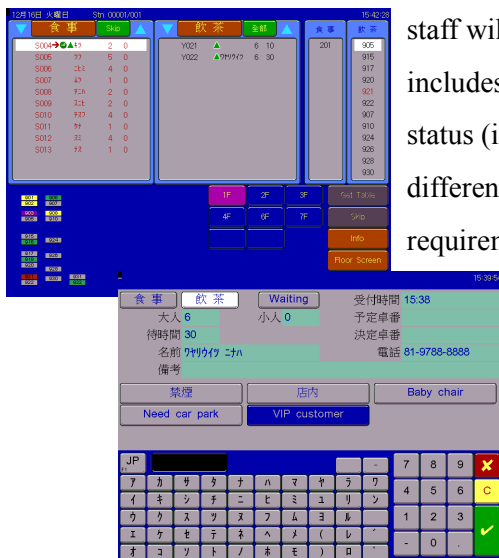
12月16日 火曜日 Stn 00001/001 15:42:28

食事 Skip

S004 ▲キムラ 2 0
S005 ワワ 5 0
S006 ニキミ 4 0
S007 ムラ 1 0
S008 チコハ 2 0
S009 ユエキ 2 0
S010 チヌア 4 0
S011 サナ 1 0
S012 ミミ 4 0
S013 テネ 1 0

飲茶 全部

Y021 ▲ 6 10
Y022 ▲ワタリライク 6 30

食事
201

飲茶
905
915
917
920
921
922
907
910
924
926
928
930

1F 2F 3F Set Table
4F 6F 7F Skip
Info
Floor Screen

staff wil
includes
status (i
differen
requirer

15:39:5

食事 飲茶 Waiting 受付時間 15:38
大人 6 小人 0 予定卓番
待時間 30 決定卓番
名前 ワタリライク ニナハ 電話 81-9788-8888
備考

禁煙 店内 Baby chair
Need car park VIP customer

JP
ア カ サ タ ナ ハ マ ヤ ラ ワ
イ キ シ チ ニ ヒ ミ ユ リ ン
ウ ク ス ツ ヌ フ ム ヨ ル
エ ケ セ テ ネ ヘ メ ( レ
オ コ ソ ト ノ ホ モ ) ロ
7 8 9
4 5 6 C
1 2 3
- 0 .